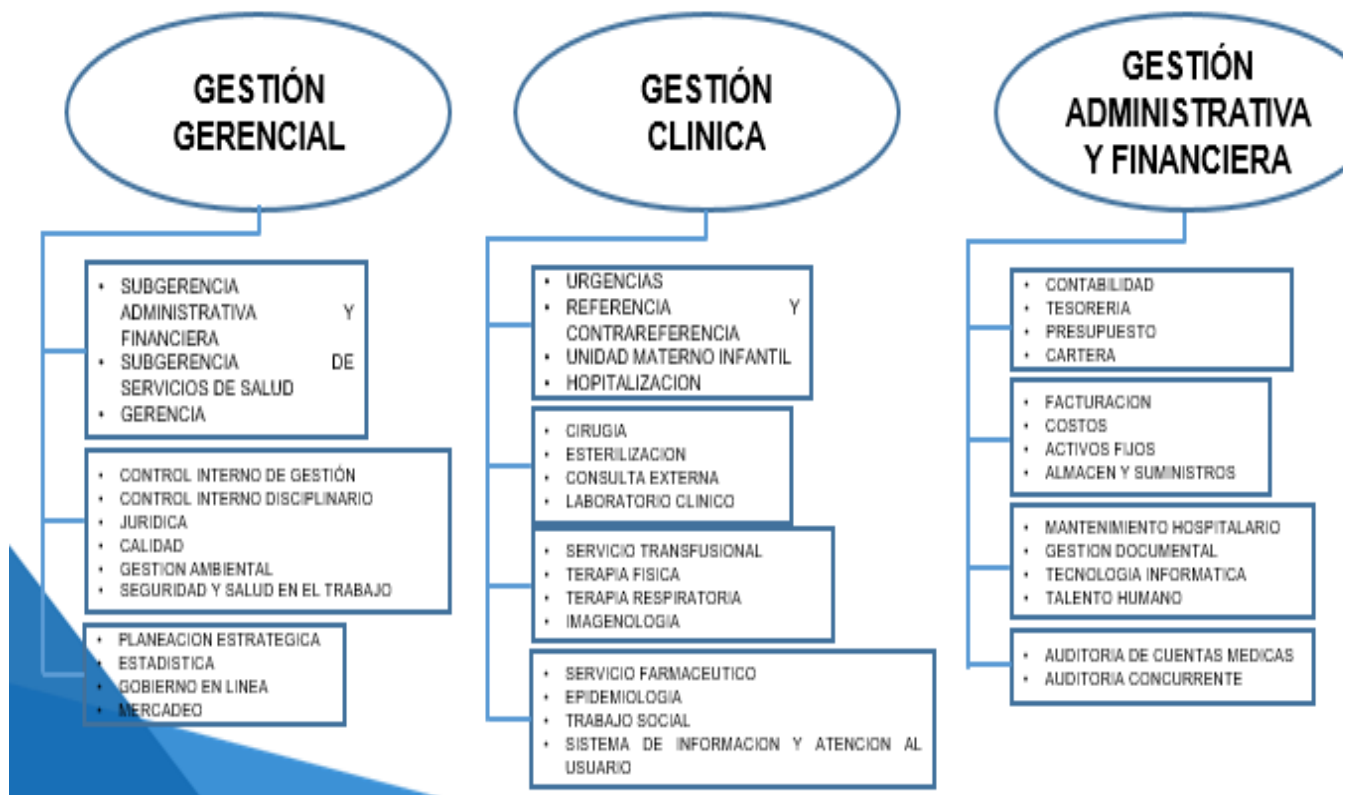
GESTIÓN GERENCIAL

- SUBGERENCIA ADMINISTRATIVA Y FINANCIERA
- SUBGERENCIA DE SERVICIOS DE SALUD
- GERENCIA

- CONTROL INTERNO DE GESTIÓN
- CONTROL INTERNO DISCIPLINARIO
- JURIDICA
- CALIDAD
- GESTION AMBIENTAL
- SEGURIDAD Y SALUD EN EL TRABAJO

- PLANEACION ESTRATEGICA
- ESTADISTICA
- GOBIERNO EN LINEA
- MERCADEO

GESTIÓN CLINICA

- URGENCIAS
- REFERENCIA Y CONTRAREFERENCIA
- UNIDAD MATERNO INFANTIL
- HOPITALIZACION

- CIRUGIA
- ESTERILIZACION
- CONSULTA EXTERNA
- LABORATORIO CLINICO

- SERVICIO TRANSFUSIONAL
- TERAPIA FISICA
- TERAPIA RESPIRATORIA
- IMAGENOLOGIA

- SERVICIO FARMACEUTICO
- EPIDEMIOLOGIA
- TRABAJO SOCIAL
- SISTEMA DE INFORMACION Y ATENCION AL USUARIO

GESTIÓN ADMINISTRATIVA Y FINANCIERA

- CONTABILIDAD
- TESORERIA
- PRESUPUESTO
- CARTERA

- FACTURACION
- COSTOS
- ACTIVOS FIJOS
- ALMACEN Y SUMINISTROS

- MANTENIMIENTO HOSPITALARIO
- GESTION DOCUMENTAL
- TECNOLOGIA INFORMATICA
- TALENTO HUMANO

- AUDITORIA DE CUENTAS MEDICAS
- AUDITORIA CONCURRENTE